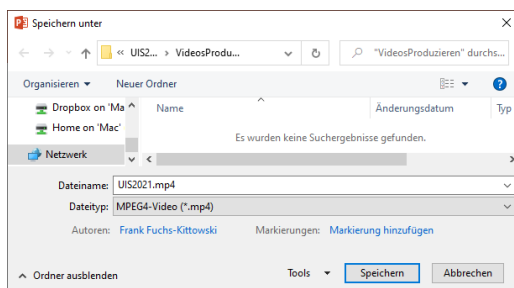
Speichern unter

« UIS2... › VideosProdu...

"VideosProduzieren" durchs...

Organisieren ▾

Neuer Ordner

Dropbox on 'Ma

Home on 'Mac'

Netzwerk

Name

Änderungsdatum

Typ

Es wurden keine Suchergebnisse gefunden.

Dateiname: UIS2021.mp4

Dateityp: MPEG4-Video (*.mp4)

Autoren: Frank Fuchs-Kittowski

Markierungen: Markierung hinzufügen

Ordner ausblenden

Tools ▾

Speichern

Abbrechen